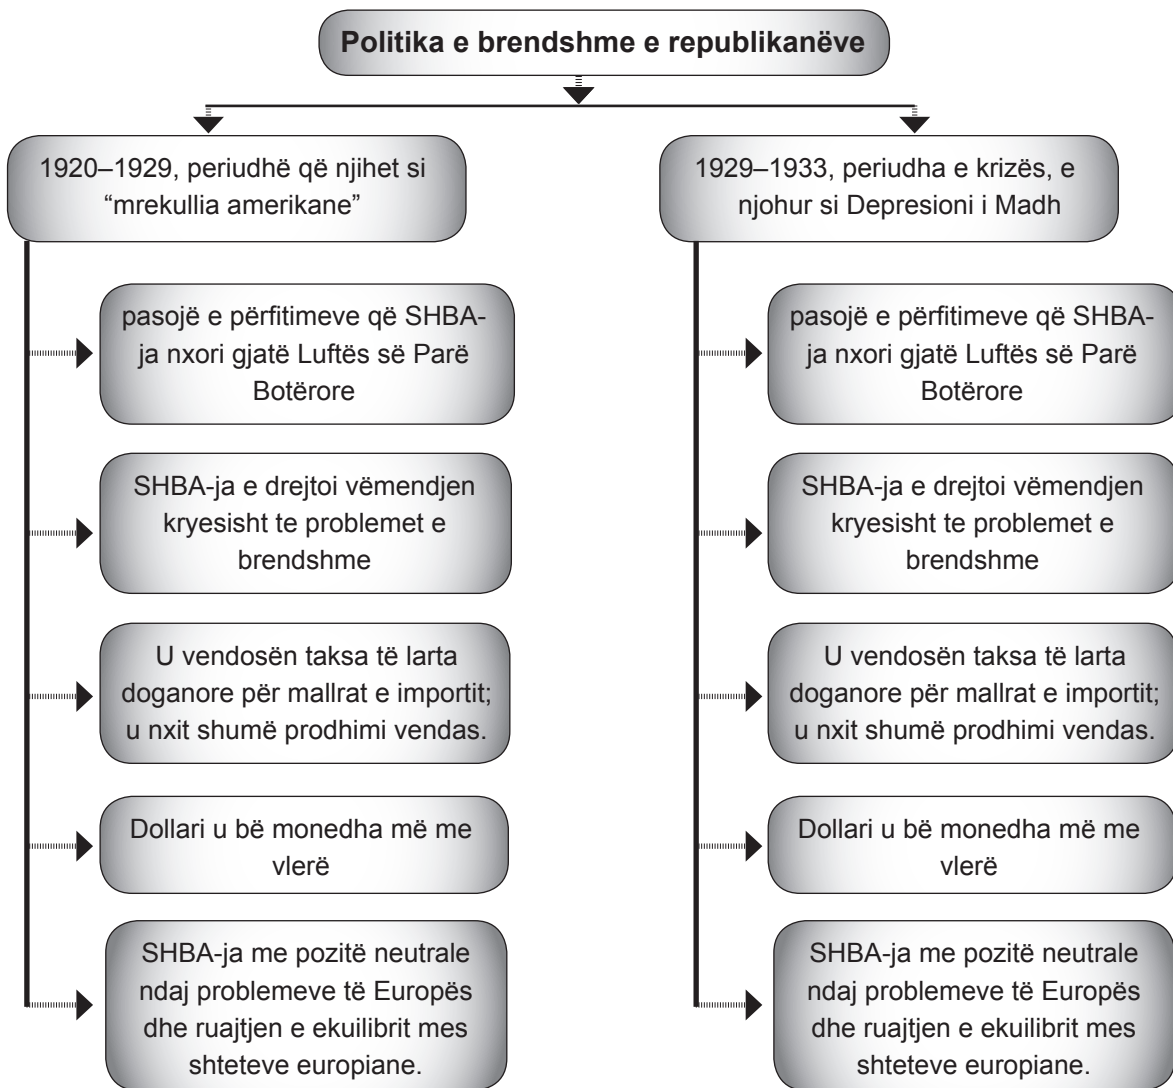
Politika e brendshme e republikanëve

1920–1929, periudhë që njihet si “mrekullia amerikane”

pasojë e përfitimeve që SHBA-ja nxori gjatë Luftës së Parë Botërore

SHBA-ja e drejtoi vëmendjen kryesisht te problemet e brendshme

U vendosën taksa të larta doganore për mallrat e importit; u nxit shumë prodhimi vendas.

Dollari u bë monedha më me vlerë

SHBA-ja me pozitë neutrale ndaj problemeve të Europës dhe ruajtjen e ekuilibrit mes shteteve europiane.

1929–1933, periudha e krizës, e njohur si Depresioni i Madh

pasojë e përfitimeve që SHBA-ja nxori gjatë Luftës së Parë Botërore

SHBA-ja e drejtoi vëmendjen kryesisht te problemet e brendshme

U vendosën taksa të larta doganore për mallrat e importit; u nxit shumë prodhimi vendas.

Dollari u bë monedha më me vlerë

SHBA-ja me pozitë neutrale ndaj problemeve të Europës dhe ruajtjen e ekuilibrit mes shteteve europiane.